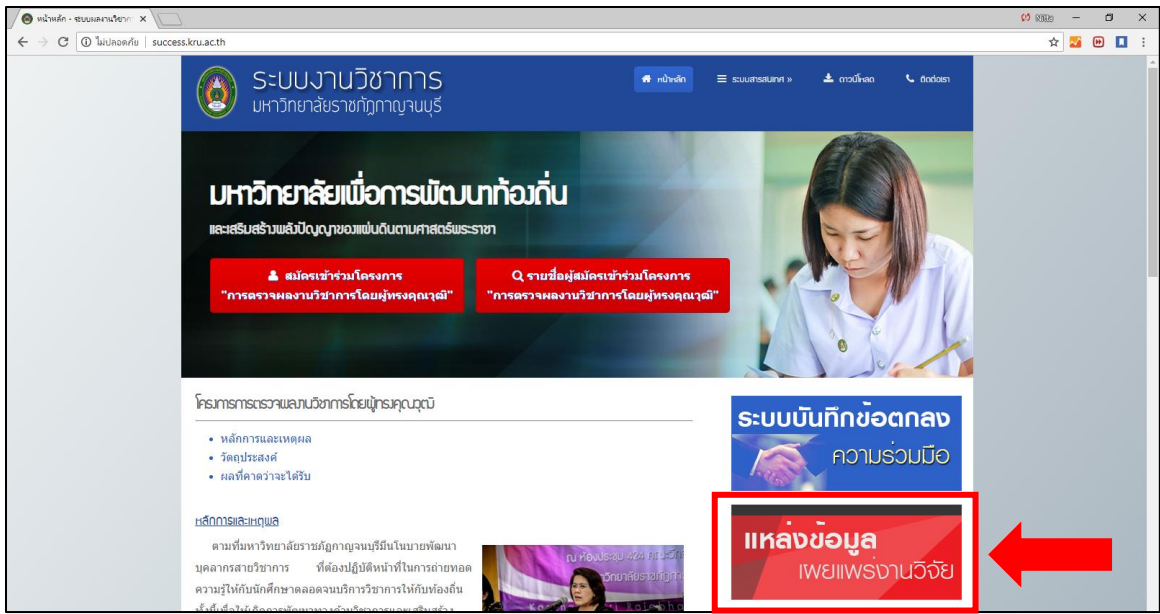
หน้าหลัก - ระบบผลงานวิชาก ×

ไม่ปลอดภัย | success.kru.ac.th

ระบบงานวิชาการ
มหาวิทยาลัยราชภัฏกาญจนบุรี

หน้าหลัก ระบบสารสนเทศ » ดาวน์โหลด ติดต่อเรา

มหาวิทยาลัยเพื่อการพัฒนาท้องถิ่น
และเสริมสร้างพลังปัญญาของแผ่นดินตามศาสตร์พระราชา

สมัครเข้าร่วมโครงการ "การตรวจผลงานวิชาการโดยผู้ทรงคุณวุฒิ"

รายชื่อผู้สมัครเข้าร่วมโครงการ "การตรวจผลงานวิชาการโดยผู้ทรงคุณวุฒิ"

โครงการการตรวจผลงานวิชาการโดยผู้ทรงคุณวุฒิ

• หลักการและเหตุผล
• วัตถุประสงค์
• ผลที่คาดว่าจะได้รับ

หลักการและเหตุผล

ตามที่มหาวิทยาลัยราชภัฏกาญจนบุรีมีนโยบายพัฒนาบุคลากรสายวิชาการ ที่ต้องปฏิบัติหน้าที่ในการถ่ายทอดความรู้ให้กับนักศึกษาตลอดจนบริการวิชาการให้กับท้องถิ่น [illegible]

ณ ห้องประชุม 424 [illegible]
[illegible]

ระบบบันทึกข้อตกลง
ความร่วมมือ

แหล่งข้อมูล
เผยแพร่งานวิจัย